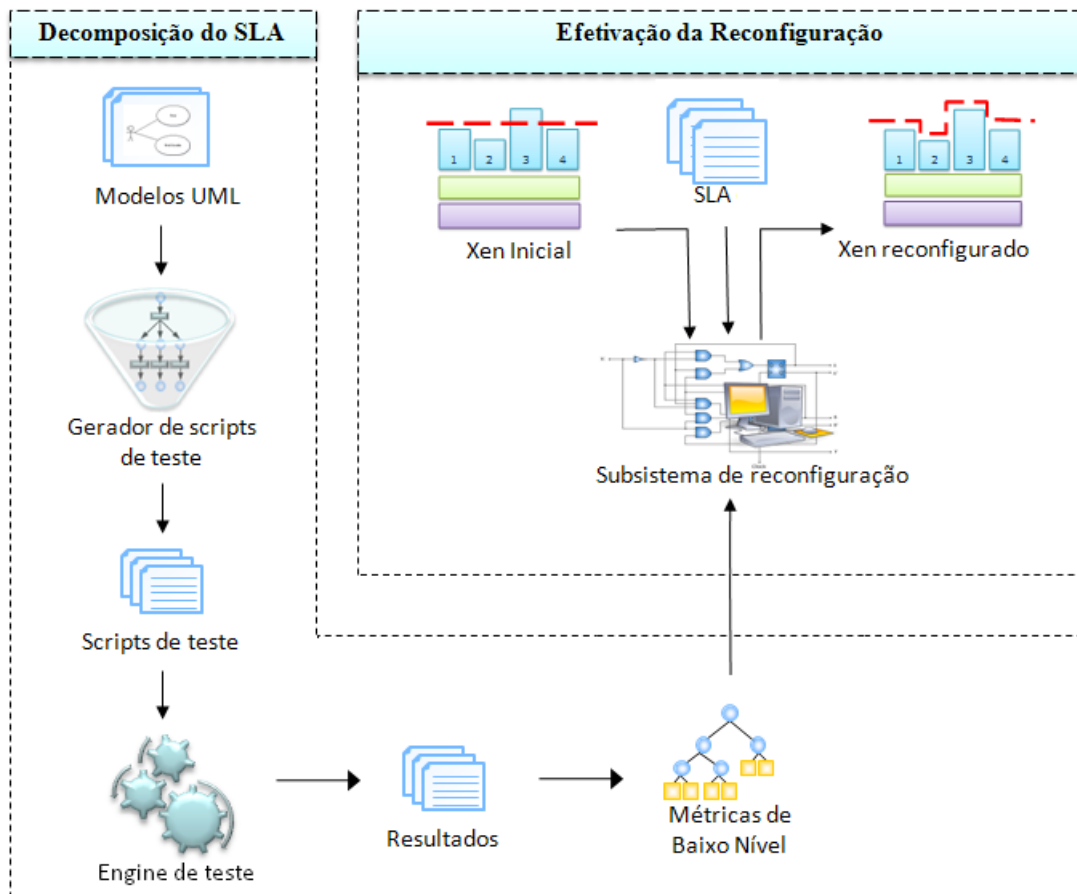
Decomposição do SLA

Efetivação da Reconfiguração

Modelos UML

Gerador de scripts de teste

Scripts de teste

Engine de teste

1 2 3 4

Xen Inicial

SLA

1 2 3 4

Xen reconfigurado

Subsistema de reconfiguração

Resultados

Métricas de Baixo Nível